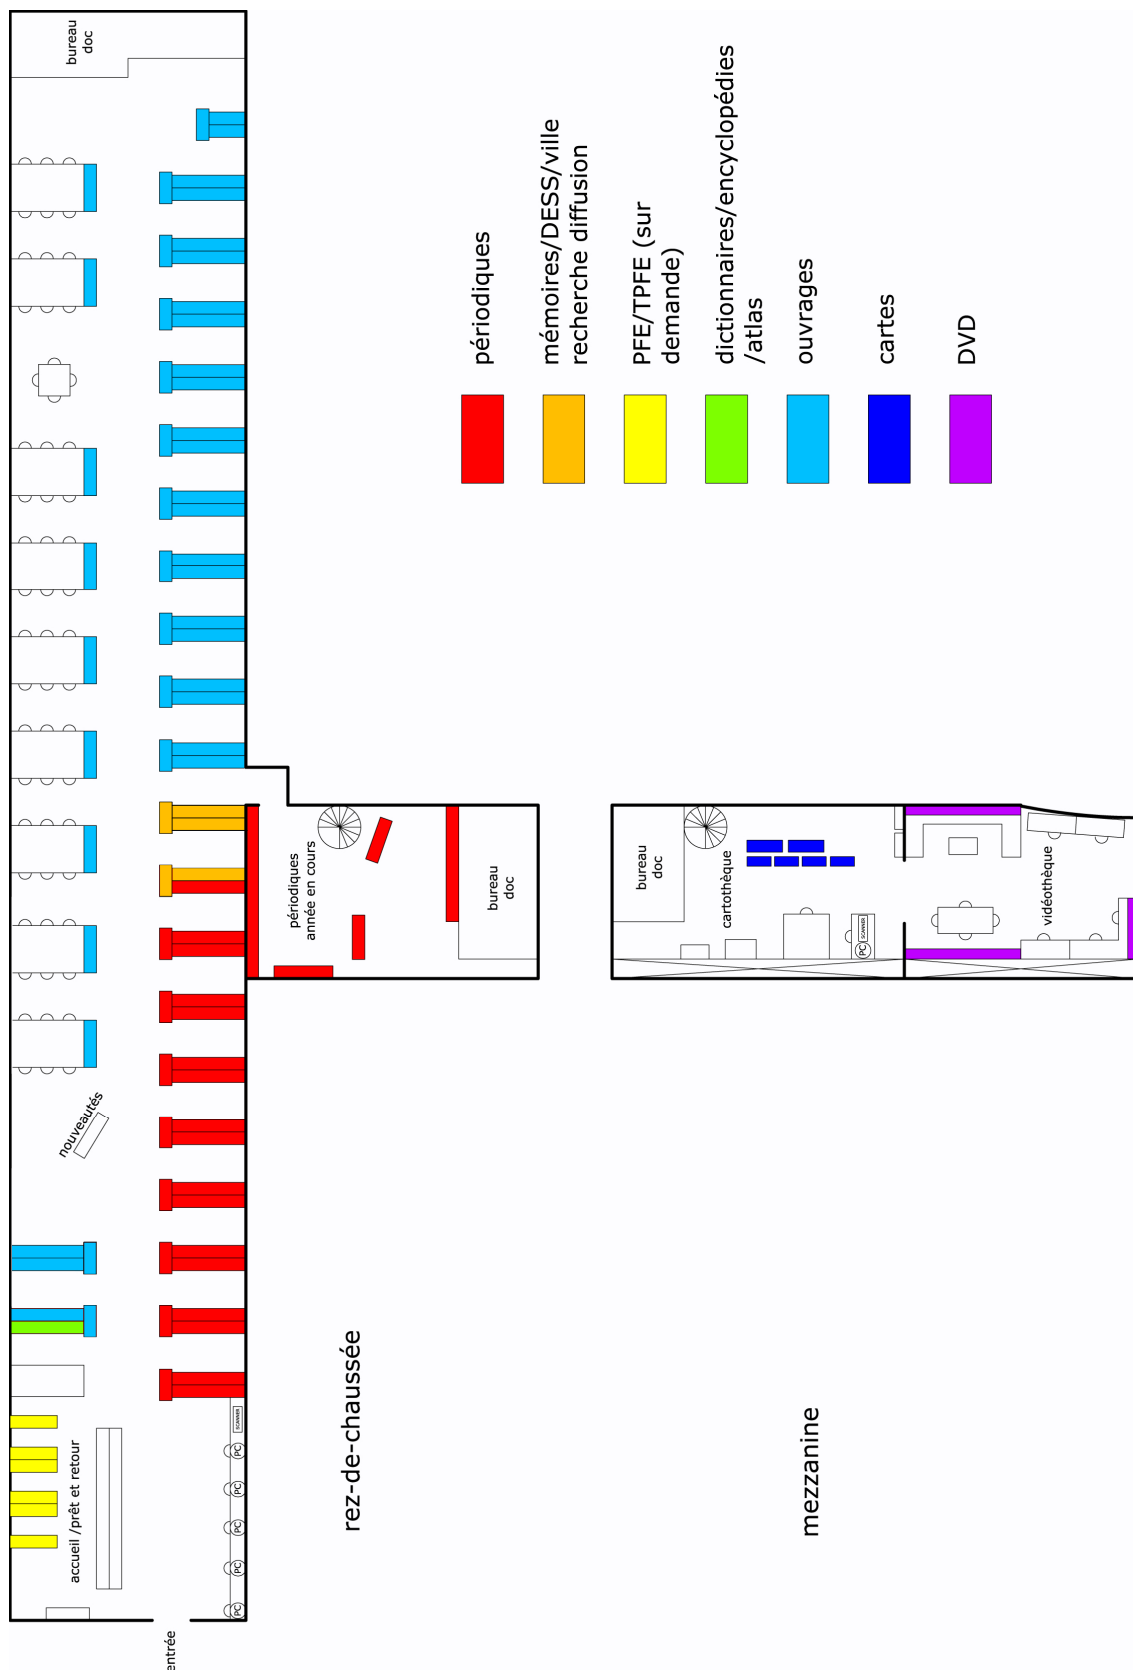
bureau doc

périodiques

mémoires/DESS/ville recherche diffusion

PFE/TPFE (sur demande)

dictionnaires/encyclopédies /atlas

ouvrages

cartes

DVD

périodiques année en cours

bureau doc

bureau doc

cartothèque

PC

scanner

vidéothèque

nouveautés

rez-de-chaussée

mezzanine

accueil /prêt et retour

scanner

PC

PC

PC

PC

PC

entrée